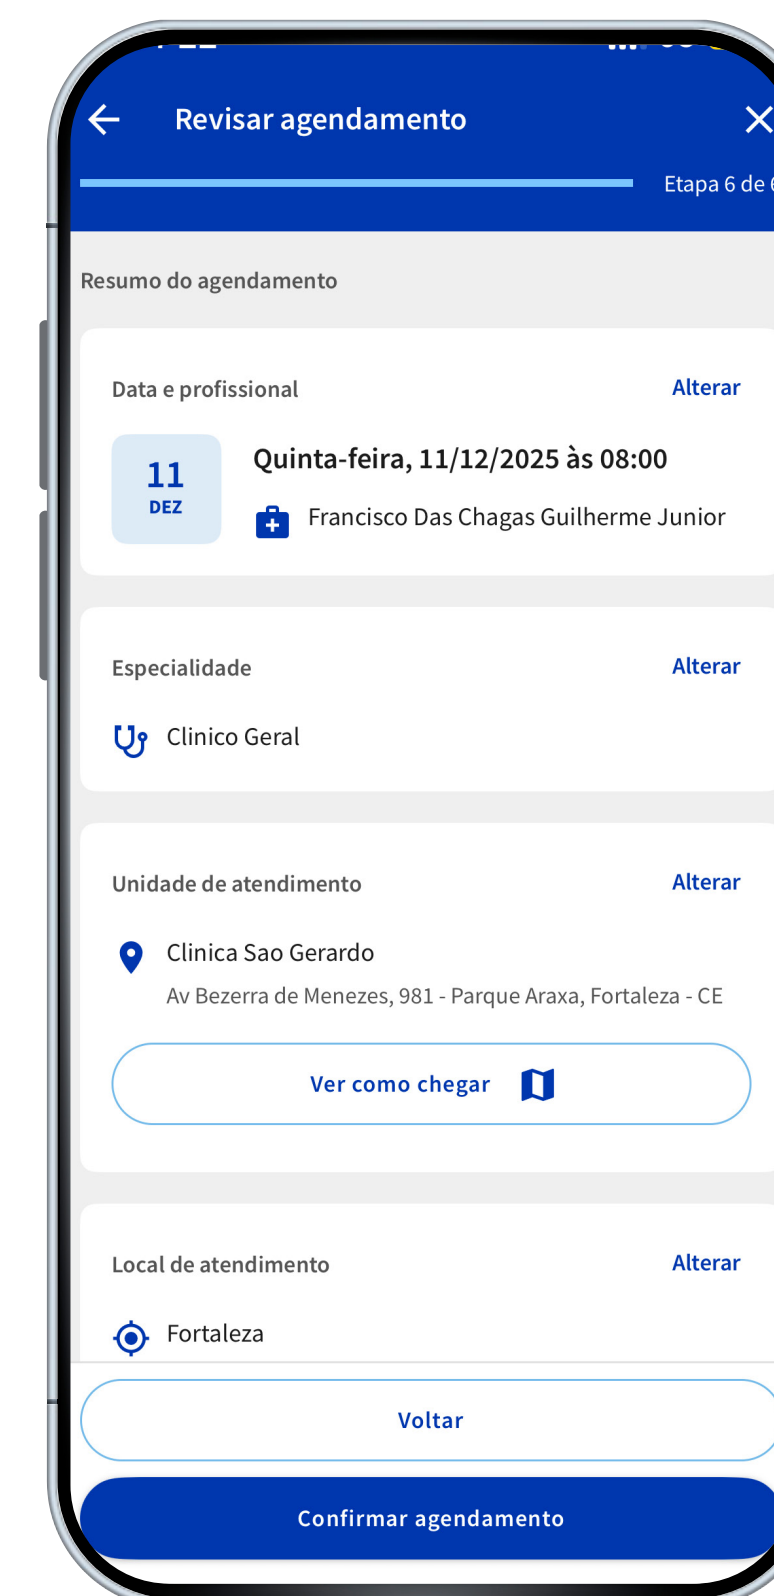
Revisar agendamento

Etapa 6 de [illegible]

Resumo do agendamento

Data e profissional
Alterar

11
DEZ

Quinta-feira, 11/12/2025 às 08:00

Francisco Das Chagas Guilherme Junior

Especialidade
Alterar

Clinico Geral

Unidade de atendimento
Alterar

Clinica Sao Gerardo
Av Bezerra de Menezes, 981 - Parque Araxa, Fortaleza - CE

Ver como chegar

Local de atendimento
Alterar

Fortaleza

Voltar

Confirmar agendamento